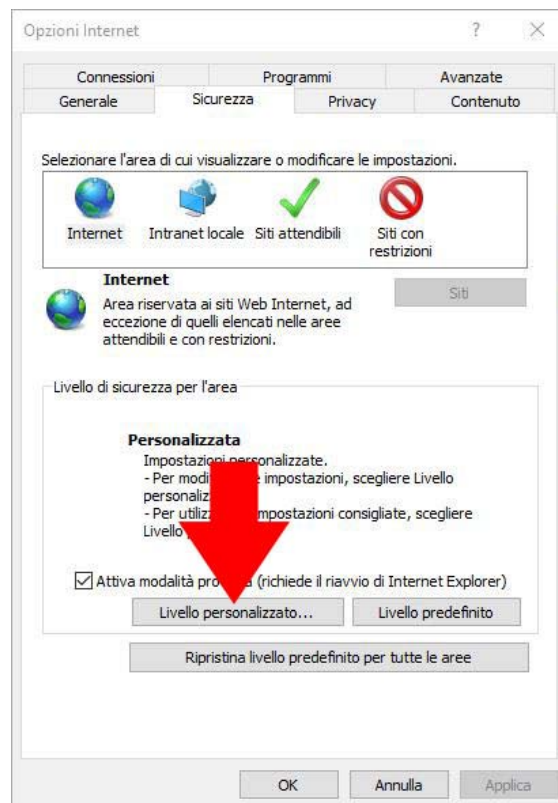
Opzioni Internet ? ×

Connessioni | Programmi | Avanzate
Generale | Sicurezza | Privacy | Contenuto

Selezionare l'area di cui visualizzare o modificare le impostazioni.

Internet
Intranet locale
Siti attendibili
Siti con restrizioni

Internet
Area riservata ai siti Web Internet, ad eccezione di quelli elencati nelle aree attendibili e con restrizioni.

Siti

Livello di sicurezza per l'area

Personalizzata
Impostazioni personalizzate.
- Per modi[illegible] impostazioni, scegliere Livello personaliz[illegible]
- Per utiliz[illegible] impostazioni consigliate, scegliere Livello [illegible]

Attiva modalità pro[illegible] (richiede il riavvio di Internet Explorer)

Livello personalizzato...
Livello predefinito

Ripristina livello predefinito per tutte le aree

OK
Annulla
Applica